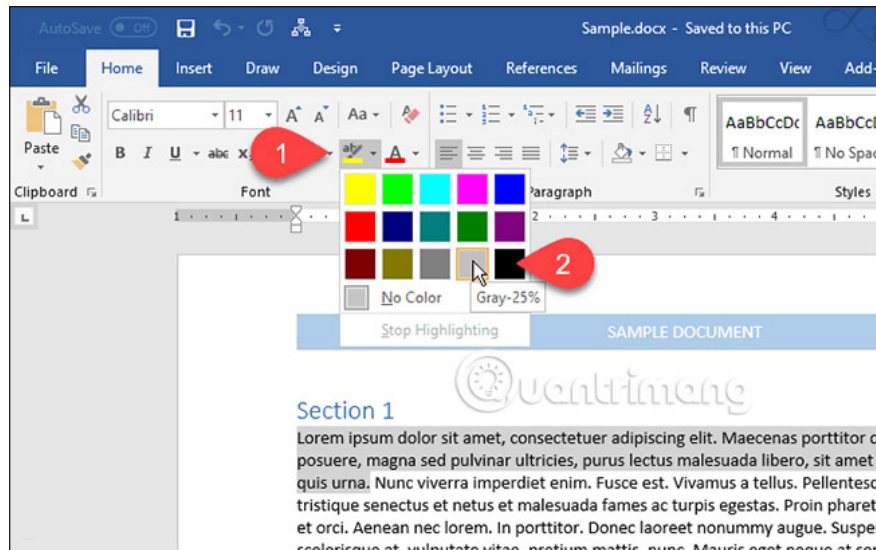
AutoSave Off Sample.docx - Saved to this PC

File Home Insert Draw Design Page Layout References Mailings Review View Add-

Paste Calibri 11 A A Aa B I U abc x

AaBbCcDc ¶ Normal AaBbCc ¶ No Spac

Clipboard Font Paragraph Styles

1

2

No Color

Gray-25%

Stop Highlighting

SAMPLE DOCUMENT

Quantrimang

Section 1

Lorem ipsum dolor sit amet, consectetuer adipiscing elit. Maecenas porttitor c posuere, magna sed pulvinar ultricies, purus lectus malesuada libero, sit amet quis urna. Nunc viverra imperdiet enim. Fusce est. Vivamus a tellus. Pellentesc tristique senectus et netus et malesuada fames ac turpis egestas. Proin pharet et orci. Aenean nec lorem. In porttitor. Donec laoreet nonummy augue. Suspe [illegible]